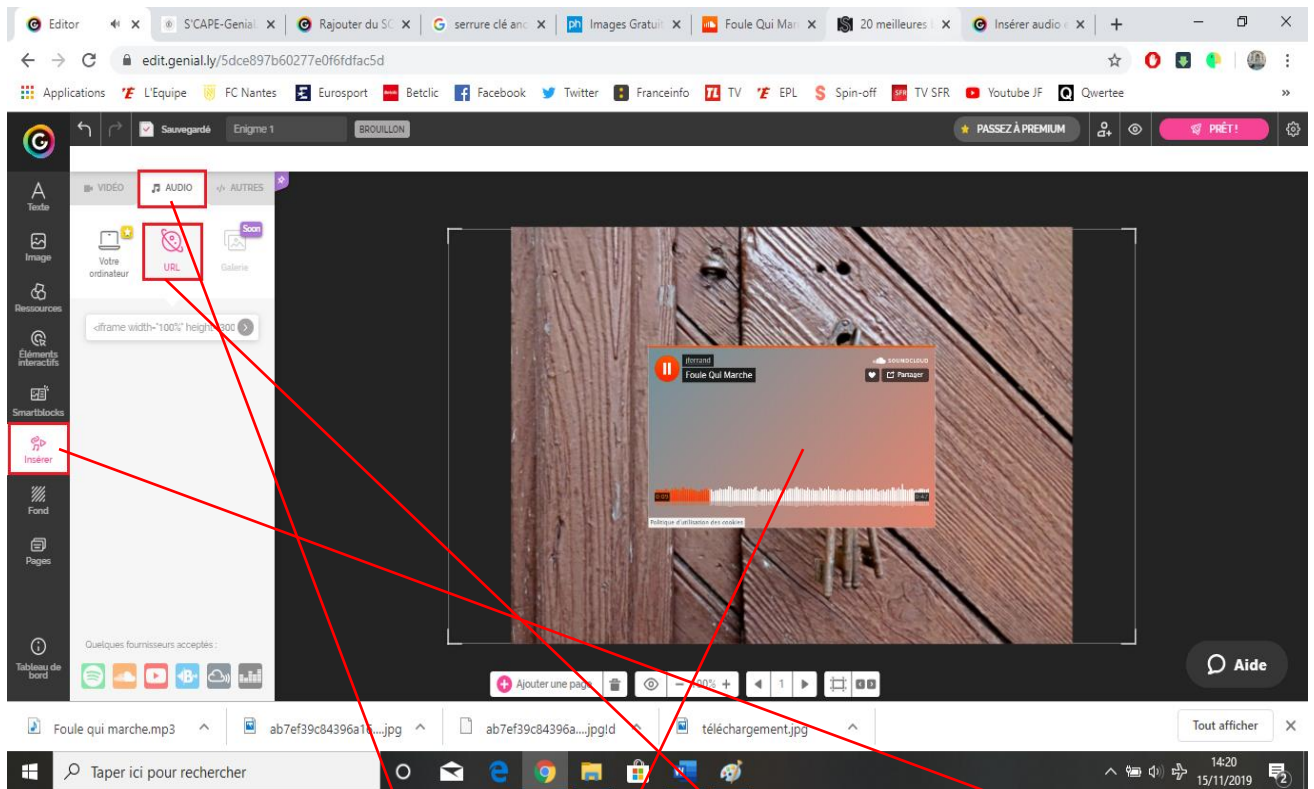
Editor | S'CAPE-Genial | Rajouter du SC | serrure clé anc | Images Gratuit | Foule Qui Mar | 20 meilleures | Insérer audio

edit.genial.ly/5dce897b60277e0f6fdfac5d

Applications | L'Equipe | FC Nantes | Eurosport | Betclic | Facebook | Twitter | Franceinfo | TV | EPL | Spin-off | TV SFR | Youtube JF | Qwertee

Sauvegardé | Enigme 1 | BROUILLON | PASSEZ À PREMIUM | PRÊT !

Texte
Image
Ressources
Éléments interactifs
Smartblocks
Insérer
Fond
Pages
Tableau de bord

VIDÉO | AUDIO | AUTRES

Votre ordinateur | URL | Galerie | Soon

<iframe width="100%" height="300

jferrand
Foule Qui Marche
SOUNDCLOUD
Partager
0:09
4:47
Politique d'utilisation des cookies

Quelques fournisseurs acceptés :

Ajouter une page | 80% | 1

Aide

Foule qui marche.mp3 | ab7ef39c84396a15....jpg | ab7ef39c84396a....jpg!d | téléchargement.jpg | Tout afficher

Taper ici pour rechercher | 14:20 | 15/11/2019 | 2